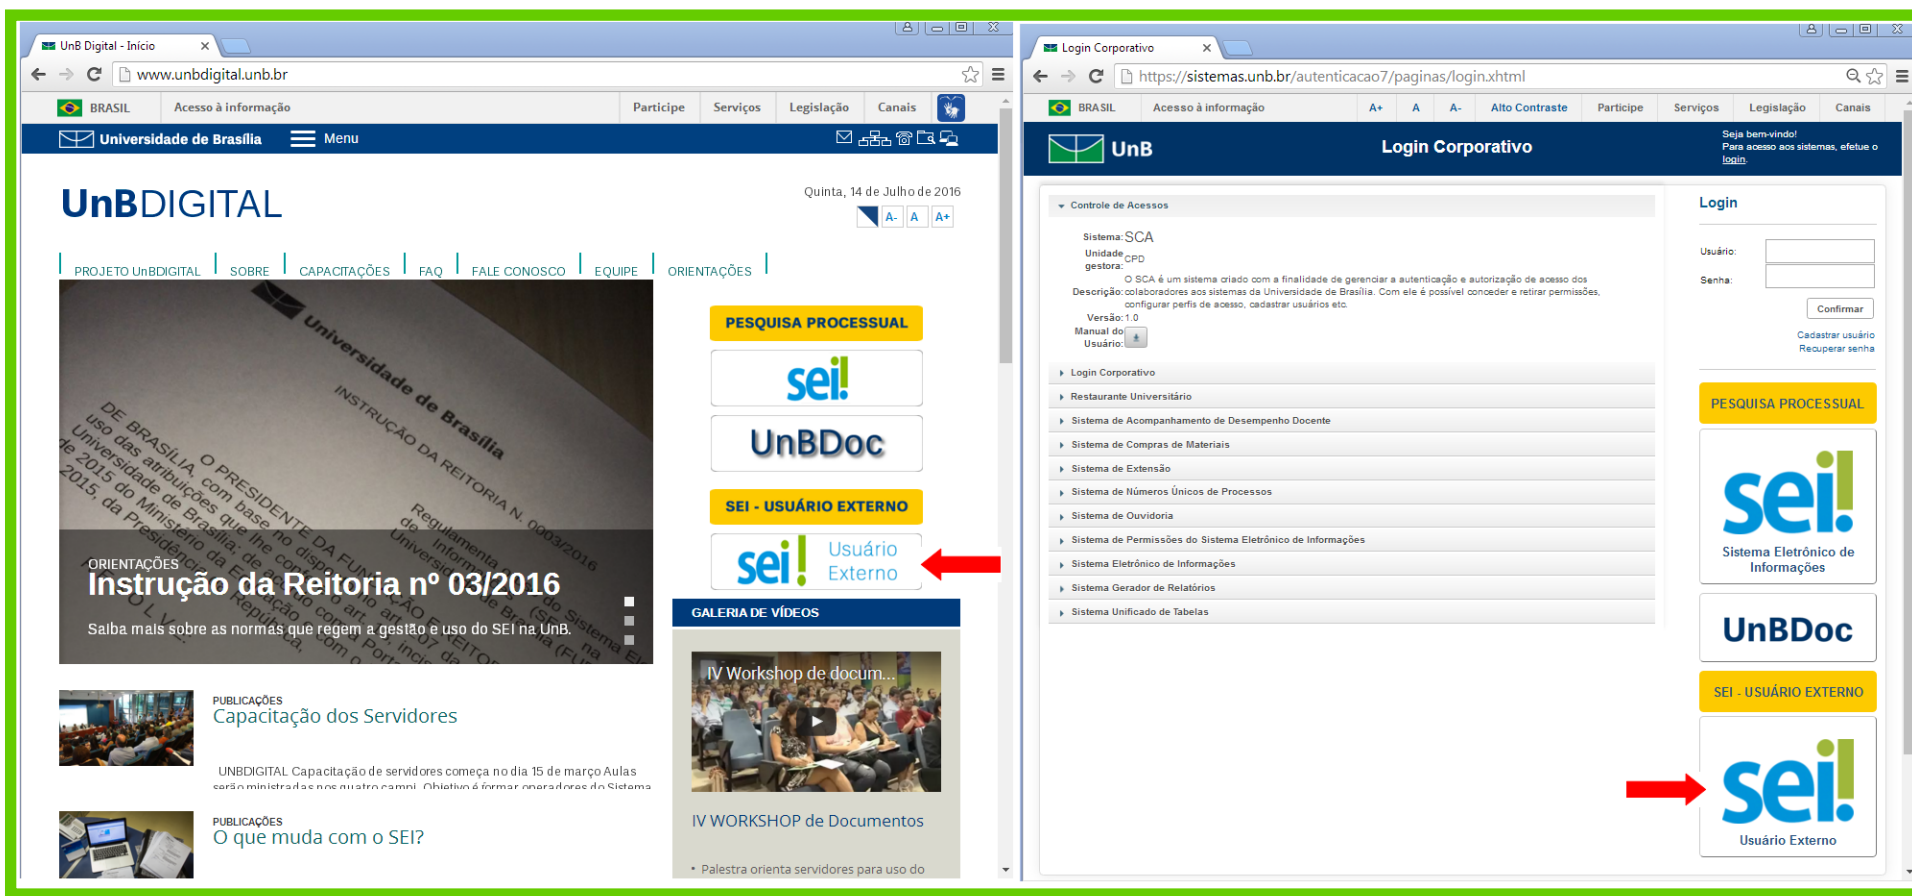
UnB Digital - Início

www.unbdigital.unb.br

BRASIL Acesso à informação Participe Serviços Legislação Canais

Universidade de Brasília Menu

UnBDIGITAL

Quinta, 14 de Julho de 2016

A- A A+

PROJETO UnBDIGITAL SOBRE CAPACITAÇÕES FAQ FALE CONOSCO EQUIPE ORIENTAÇÕES

ORIENTAÇÕES
Instrução da Reitoria nº 03/2016

Saiba mais sobre as normas que regem a gestão e uso do SEI na UnB.

PESQUISA PROCESSUAL

sei!

UnBDoc

SEI - USUÁRIO EXTERNO

sei! Usuário Externo

GALERIA DE VÍDEOS

IV Workshop de docum...

IV WORKSHOP de Documentos

• Palestra orienta servidores para uso do

PUBLICAÇÕES
Capacitação dos Servidores

UNBDIGITAL Capacitação de servidores começa no dia 15 de março Aulas

PUBLICAÇÕES
O que muda com o SEI?

Login Corporativo

https://sistemas.unb.br/autenticacao7/paginas/login.xhtml

BRASIL Acesso à informação A+ A A- Alto Contraste Participe Serviços Legislação Canais

UnB Login Corporativo

Seja bem-vindo!
Para acesso aos sistemas, efetue o login.

Controle de Acessos

Sistema: SCA
Unidade gestora: CPD
Descrição: O SCA é um sistema criado com a finalidade de gerenciar a autenticação e autorização de acesso dos colaboradores aos sistemas da Universidade de Brasília. Com ele é possível conceder e retirar permissões, configurar perfis de acesso, cadastrar usuários etc.
Versão: 1.0
Manual do Usuário:

Login Corporativo
Restaurante Universitário
Sistema de Acompanhamento de Desempenho Docente
Sistema de Compras de Materiais
Sistema de Extensão
Sistema de Números Únicos de Processos
Sistema de Ouvidoria
Sistema de Permissões do Sistema Eletrônico de Informações
Sistema Eletrônico de Informações
Sistema Gerador de Relatórios
Sistema Unificado de Tabelas

Login

Usuário:
Senha:
Confirmar
Cadastrar usuário
Recuperar senha

PESQUISA PROCESSUAL

sei!
Sistema Eletrônico de Informações

UnBDoc

SEI - USUÁRIO EXTERNO

sei!
Usuário Externo